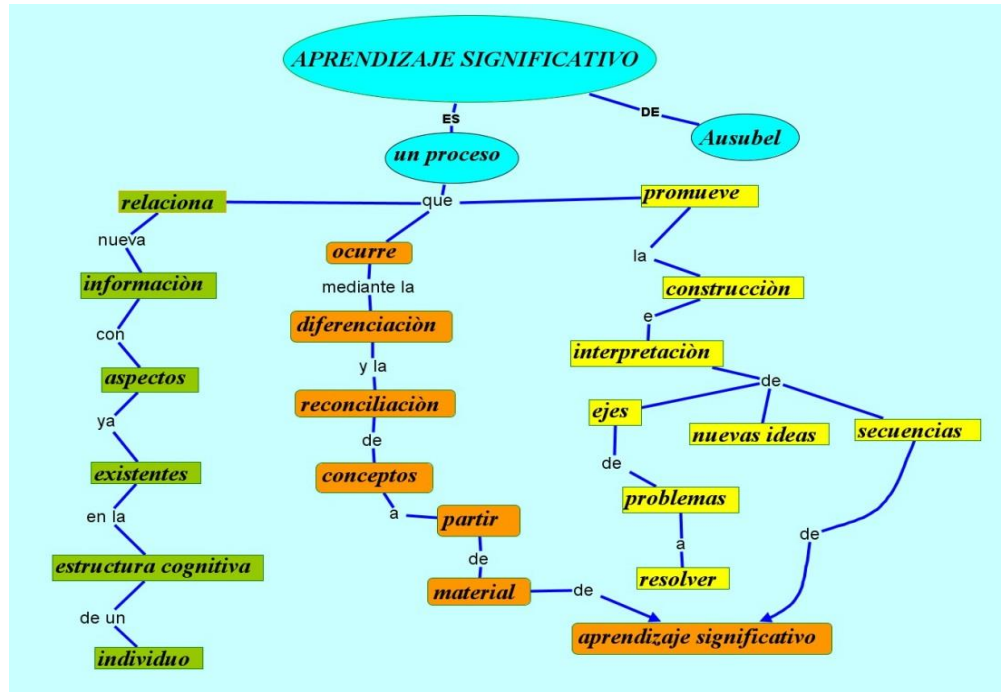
APRENDIZAJE SIGNIFICATIVO

ES

DE

Ausubel

un proceso

que

relaciona

nueva

informaciòn

con

aspectos

ya

existentes

en la

estructura cognitiva

de un

individuo

ocurre

mediante la

diferenciaciòn

y la

reconciliaciòn

de

conceptos

a

partir

de

material

de

promueve

la

construcciòn

e

interpretaciòn

de

ejes

de

problemas

a

resolver

nuevas ideas

secuencias

de

aprendizaje significativo